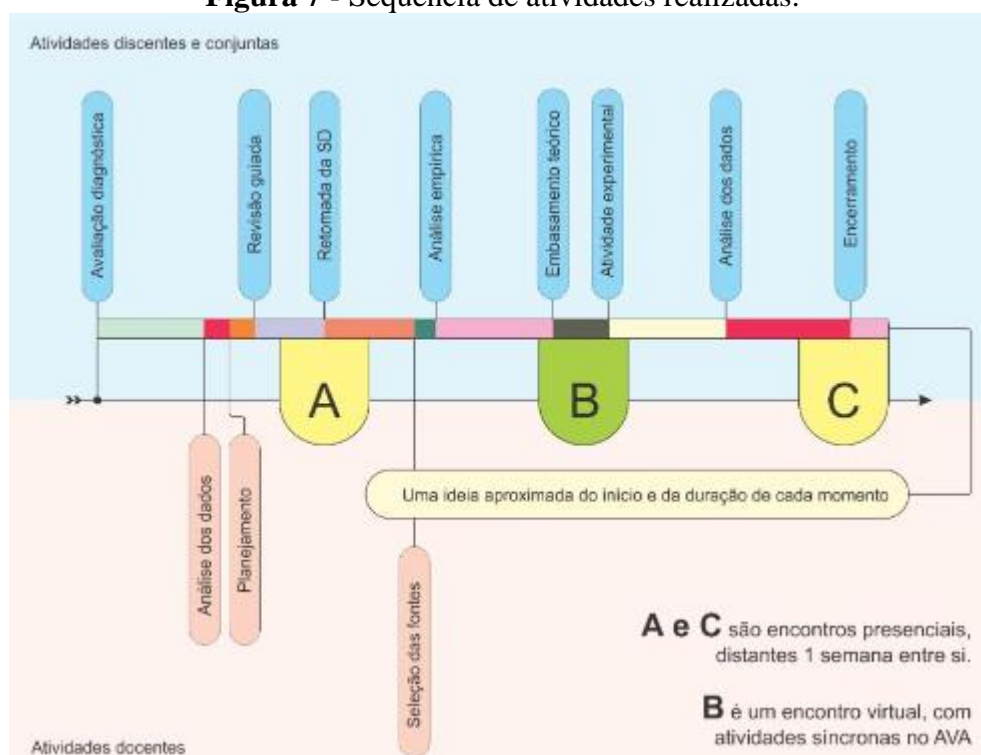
Figura 7 - Sequência de atividades realizadas.

Atividades discentes e conjuntas

Avaliação diagnóstica

Revisão guiada

Retomada da SD

Análise empírica

Embasamento teórico

Atividade experimental

Análise dos dados

Encerramento

A

B

C

Análise dos dados

Planejamento

Seleção das fontes

Uma ideia aproximada do início e da duração de cada momento

A e C são encontros presenciais, distantes 1 semana entre si.

B é um encontro virtual, com atividades síncronas no AVA

Atividades docentes